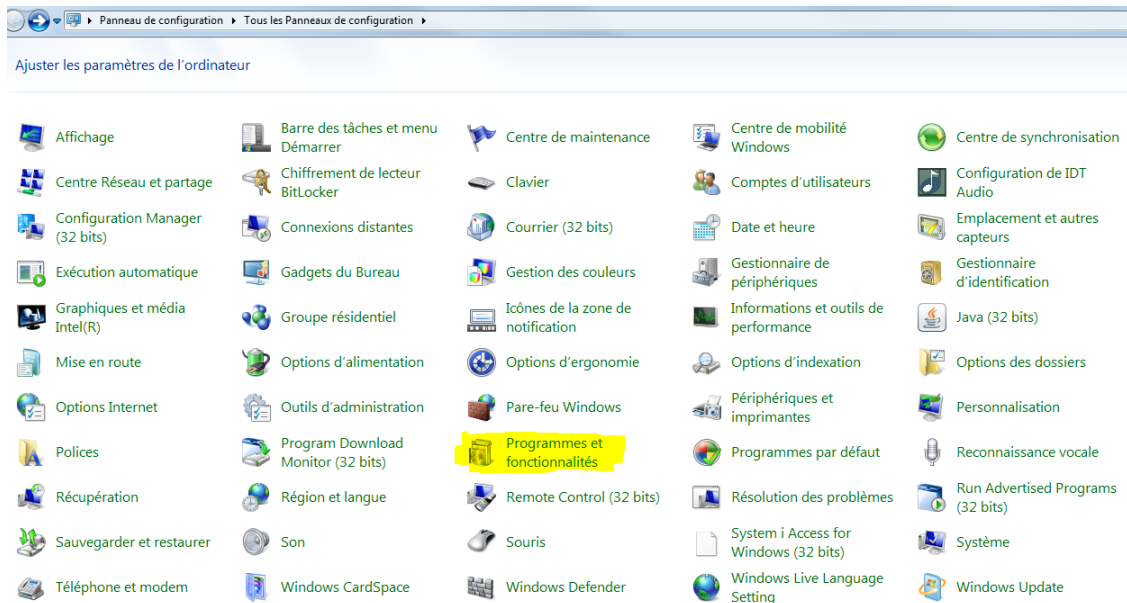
▸ Panneau de configuration ▸ Tous les Panneaux de configuration ▸

Ajuster les paramètres de l'ordinateur

Affichage
Barre des tâches et menu Démarrer
Centre de maintenance
Centre de mobilité Windows
Centre de synchronisation
Centre Réseau et partage
Chiffrement de lecteur BitLocker
Clavier
Comptes d'utilisateurs
Configuration de IDT Audio
Configuration Manager (32 bits)
Connexions distantes
Courrier (32 bits)
Date et heure
Emplacement et autres capteurs
Exécution automatique
Gadgets du Bureau
Gestion des couleurs
Gestionnaire de périphériques
Gestionnaire d'identification
Graphiques et média Intel(R)
Groupe résidentiel
Icônes de la zone de notification
Informations et outils de performance
Java (32 bits)
Mise en route
Options d'alimentation
Options d'ergonomie
Options d'indexation
Options des dossiers
Options Internet
Outils d'administration
Pare-feu Windows
Périphériques et imprimantes
Personnalisation
Polices
Program Download Monitor (32 bits)
Programmes et fonctionnalités
Programmes par défaut
Reconnaissance vocale
Récupération
Région et langue
Remote Control (32 bits)
Résolution des problèmes
Run Advertised Programs (32 bits)
Sauvegarder et restaurer
Son
Souris
System i Access for Windows (32 bits)
Système
Téléphone et modem
Windows CardSpace
Windows Defender
Windows Live Language Setting
Windows Update